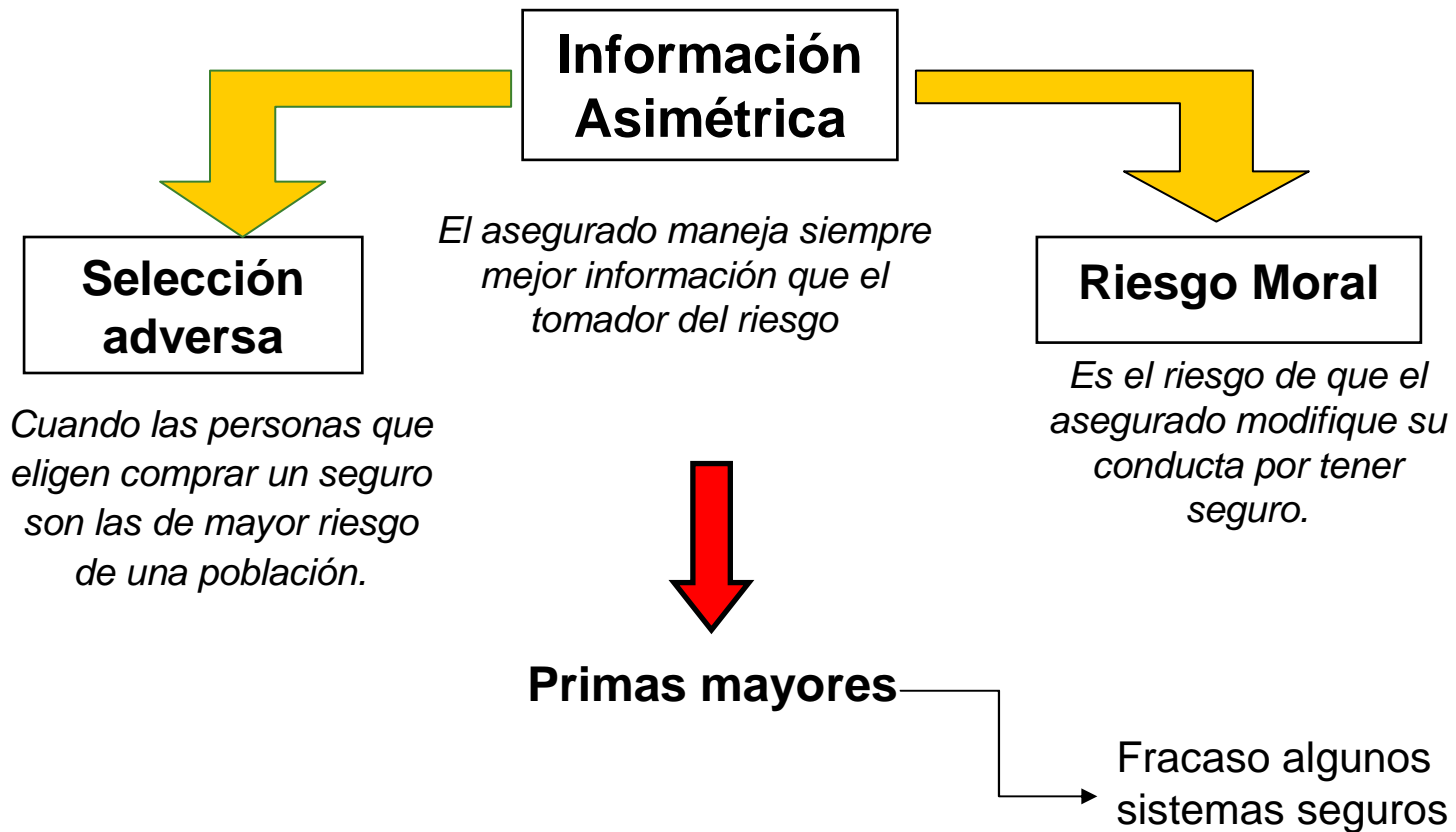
Información Asimétrica

El asegurado maneja siempre mejor información que el tomador del riesgo

Selección adversa

Cuando las personas que eligen comprar un seguro son las de mayor riesgo de una población.

Riesgo Moral

Es el riesgo de que el asegurado modifique su conducta por tener seguro.

Primas mayores

Fracaso algunos sistemas seguros